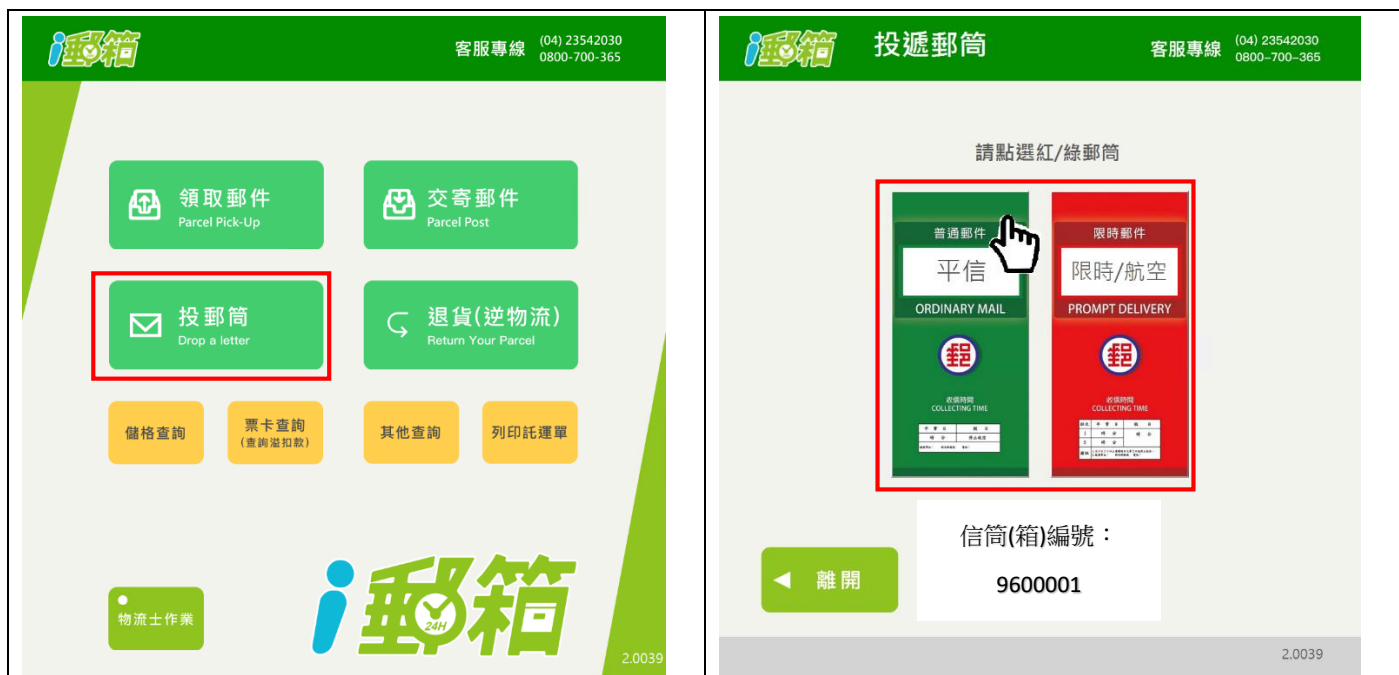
i郵箱

客服專線 (04) 23542030
0800-700-365

領取郵件
Parcel Pick-Up

交寄郵件
Parcel Post

投郵筒
Drop a letter

退貨(逆物流)
Return Your Parcel

儲格查詢

票卡查詢
(查詢溢扣款)

其他查詢

列印託運單

物流士作業

i郵箱
24H

2.0039

i郵箱 投遞郵筒

客服專線 (04) 23542030
0800-700-365

請點選紅/綠郵筒

普通郵件
平信
ORDINARY MAIL

收信時間
COLLECTING TIME

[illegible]

限時郵件
限時/航空
PROMPT DELIVERY

收信時間
COLLECTING TIME

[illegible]

◄ 離開

信筒(箱)編號：
9600001

2.0039